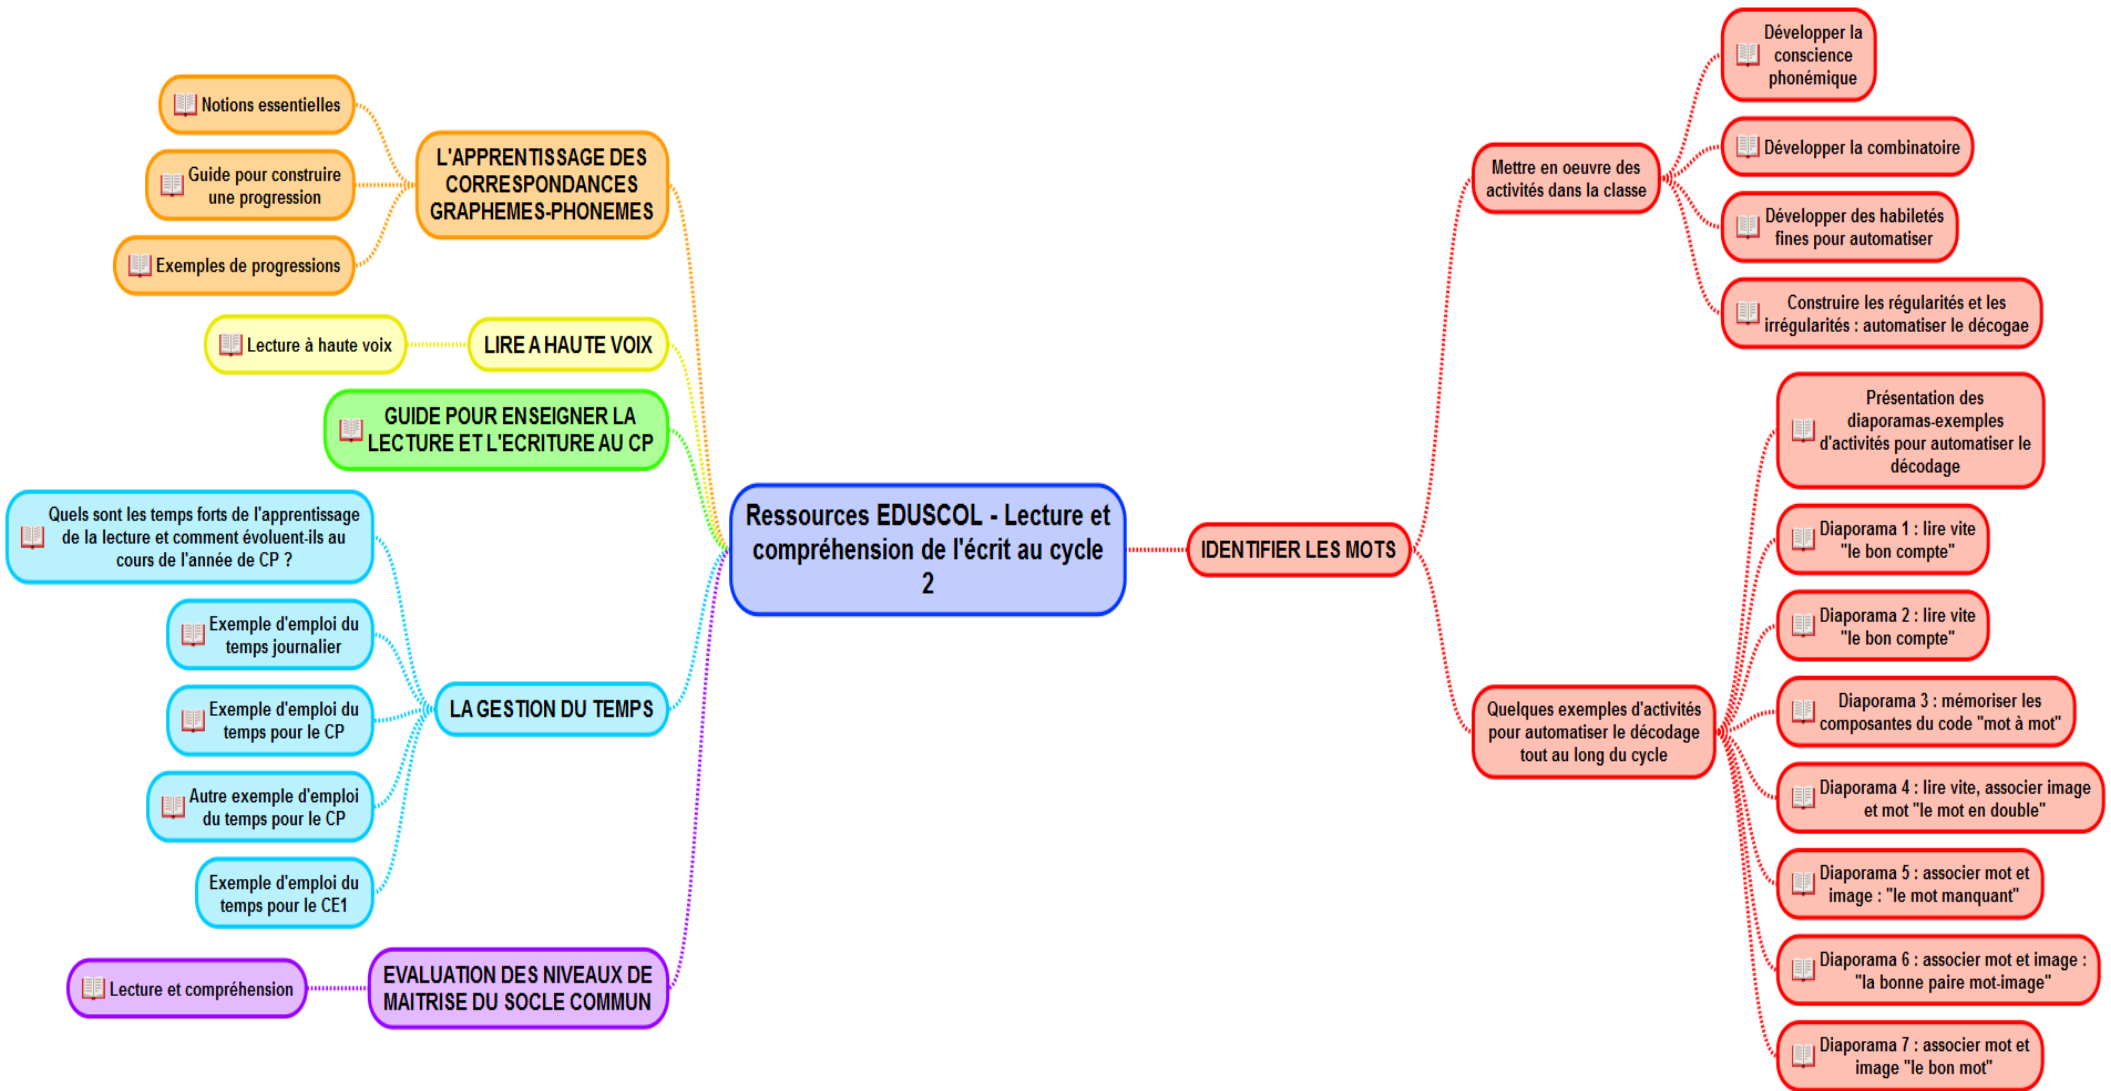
Ressources EDUSCOL - Lecture et compréhension de l'écrit au cycle 2

L'APPRENTISSAGE DES CORRESPONDANCES GRAPHEMES-PHONEMES

Notions essentielles

Guide pour construire une progression

Exemples de progressions

LIRE A HAUTE VOIX

Lecture à haute voix

GUIDE POUR ENSEIGNER LA LECTURE ET L'ECRITURE AU CP

LA GESTION DU TEMPS

Quels sont les temps forts de l'apprentissage de la lecture et comment évoluent-ils au cours de l'année de CP ?

Exemple d'emploi du temps journalier

Exemple d'emploi du temps pour le CP

Autre exemple d'emploi du temps pour le CP

Exemple d'emploi du temps pour le CE1

EVALUATION DES NIVEAUX DE MAITRISE DU SOCLE COMMUN

Lecture et compréhension

IDENTIFIER LES MOTS

Mettre en oeuvre des activités dans la classe

Développer la conscience phonémique

Développer la combinatoire

Développer des habiletés fines pour automatiser

Construire les régularités et les irrégularités : automatiser le décogae

Quelques exemples d'activités pour automatiser le décodage tout au long du cycle

Présentation des diaporamas-exemples d'activités pour automatiser le décodage

Diaporama 1 : lire vite "le bon compte"

Diaporama 2 : lire vite "le bon compte"

Diaporama 3 : mémoriser les composantes du code "mot à mot"

Diaporama 4 : lire vite, associer image et mot "le mot en double"

Diaporama 5 : associer mot et image : "le mot manquant"

Diaporama 6 : associer mot et image : "la bonne paire mot-image"

Diaporama 7 : associer mot et image "le bon mot"